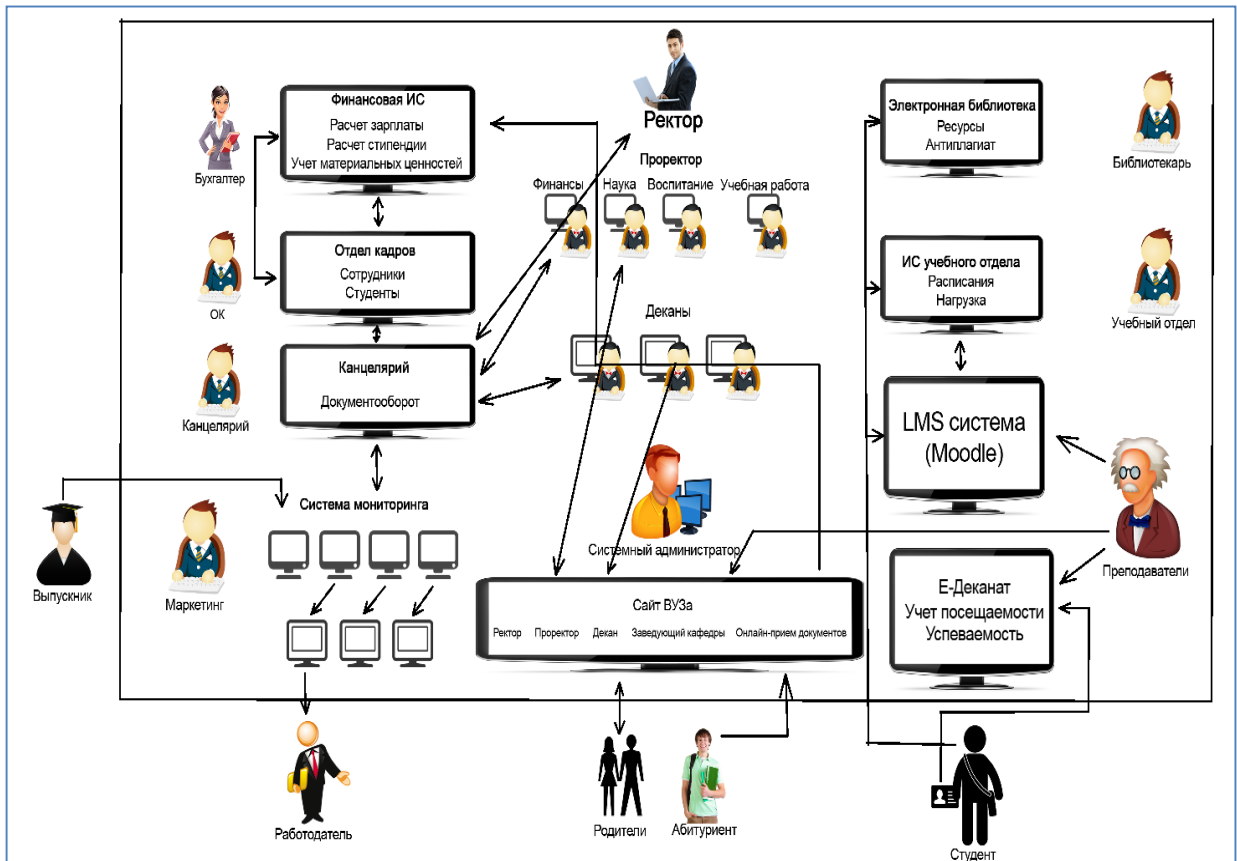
Финансовая ИС
Расчет зарплаты
Расчет стипендии
Учет материальных ценностей

Бухгалтер

Ректор

Проректор

Финансы Наука Воспитание Учебная работа

Электронная библиотека
Ресурсы
Антиплагиат

Библиотекарь

Отдел кадров
Сотрудники
Студенты

ОК

ИС учебного отдела
Расписания
Нагрузка

Учебный отдел

Деканы

Канцелярий
Документооборот

Канцелярий

LMS система
(Moodle)

Система мониторинга

Системный администратор

Выпускник

Маркетинг

Преподаватели

Сайт ВУЗа
Ректор Проректор Декан Заведующий кафедры Онлайн-прием документов

E-Деканат
Учет посещаемости
Успеваемость

Работодатель

Родители

Абитуриент

Студент